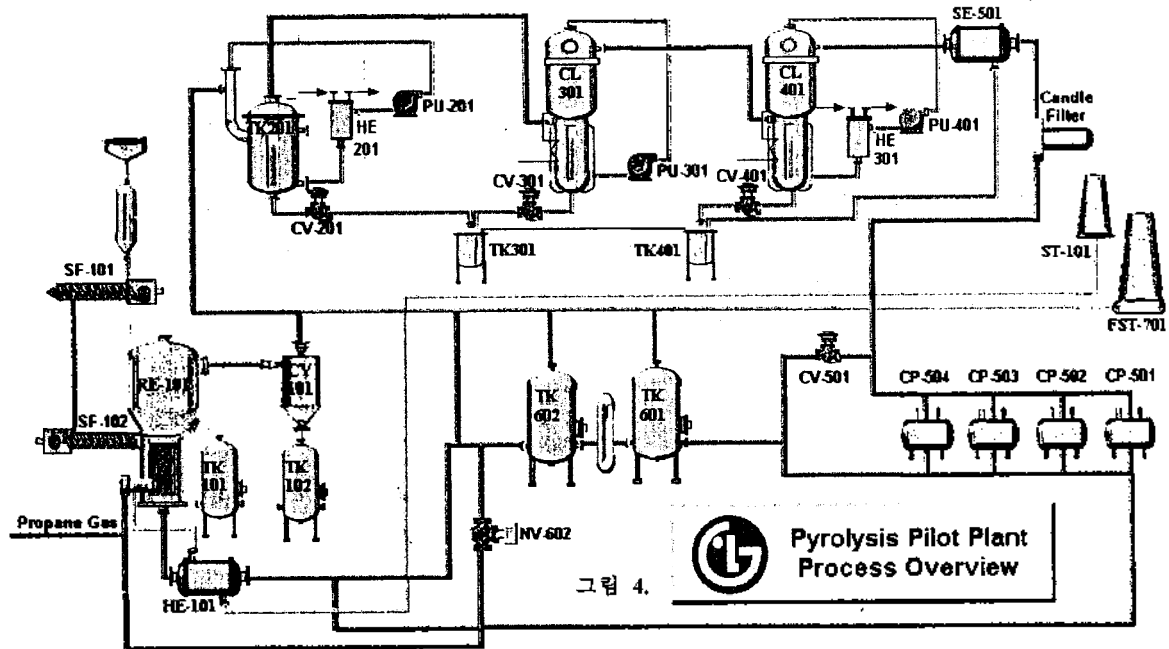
SE-501

CL 301

CL 401

TK 201

HE 201

PU-201

PU-301

PU-401

HE 301

Candle Filter

CV-201

CV-301

CV-401

TK301

TK401

ST-101

FST-701

SF-101

RE-101

CY 101

TK 102

TK 101

SF-102

TK 602

TK 601

CV-501

CP-504

CP-503

CP-502

CP-501

Propane Gas

NV-602

HE-101

Pyrolysis Pilot Plant Process Overview

그림 4.